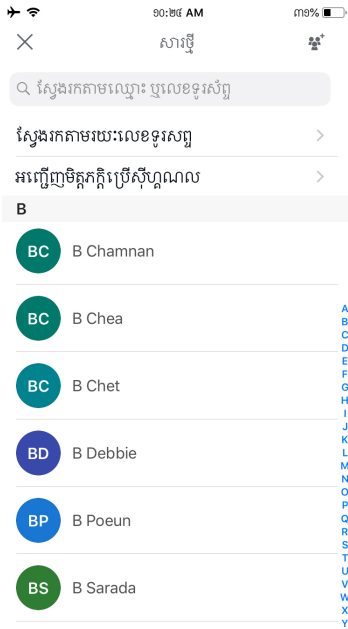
១០:២៥ AM
៣១%

សារថ្មី

ស្វែងរកតាមឈ្មោះ ឬលេខទូរស័ព្ទ

ស្វែងរកតាមរយៈលេខទូរសព្ទ

អញ្ជើញមិត្តភក្តិប្រើស៊ីហ្គណល

B

BC B Chamnan

BC B Chea

BC B Chet

BD B Debbie

BP B Poeun

BS B Sarada

A
B
C
D
E
F
G
H
I
J
K
L
M
N
O
P
Q
R
S
T
U
V
W
X
Y